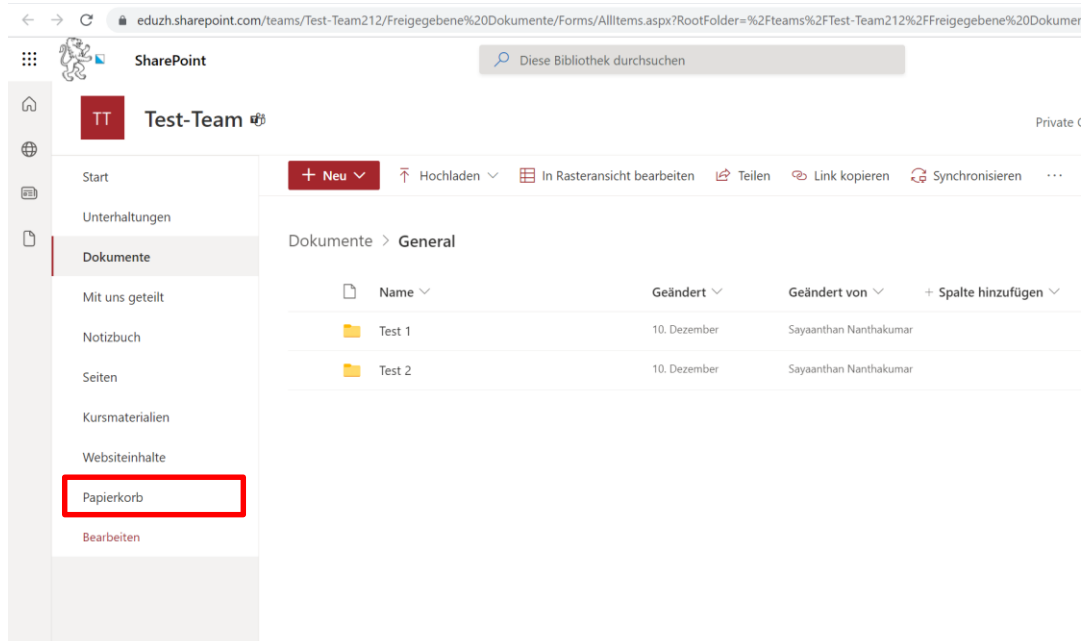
eduzh.sharepoint.com/teams/Test-Team212/Freigegebene%20Dokumente/Forms/AllItems.aspx?RootFolder=%2Fteams%2FTest-Team212%2FFreigegebene%20Dokumer

SharePoint

Diese Bibliothek durchsuchen

TT

Test-Team

Private C

Start

Unterhaltungen

Dokumente

Mit uns geteilt

Notizbuch

Seiten

Kursmaterialien

Websiteinhalte

Papierkorb

Bearbeiten

+ Neu

Hochladen

In Rasteransicht bearbeiten

Teilen

Link kopieren

Synchronisieren

...

Dokumente > General

| Name | Geändert | Geändert von | + Spalte hinzufügen |
|---|---|---|---|
| Test 1 | 10. Dezember | Sayaanthan Nanthakumar | |
| Test 2 | 10. Dezember | Sayaanthan Nanthakumar | |